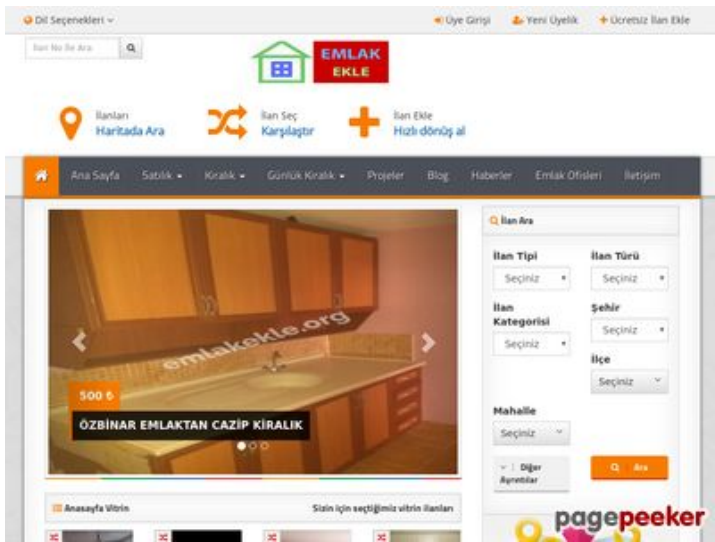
Dil Seçenekleri

Üye Girişi
Yeni Üyelik
Ücretsiz İlan Ekle

İlan No ile Ara

EMLAK EKLE

İlanları
Haritada Ara

İlan Seç
Karşılaştır

İlan Ekle
Hızlı dönüş al

Ana Sayfa
Satılık
Kiralık
Günlük Kiralık
Projeler
Blog
Haberler
Emlak Ofisleri
İletişim

emlakekle.org

500 ₺

ÖZBİNAR EMLAKTAN CAZİP KİRALIK

İlan Ara

İlan Tipi
Seçiniz

İlan Türü
Seçiniz

İlan Kategorisi
Seçiniz

Şehir
Seçiniz

İlçe
Seçiniz

Mahalle
Seçiniz

Diğer Ayrıntılar

Ara

Anasayfa Vitrin

Sizin için seçtiğimiz vitrin ilanları

pagepeeker